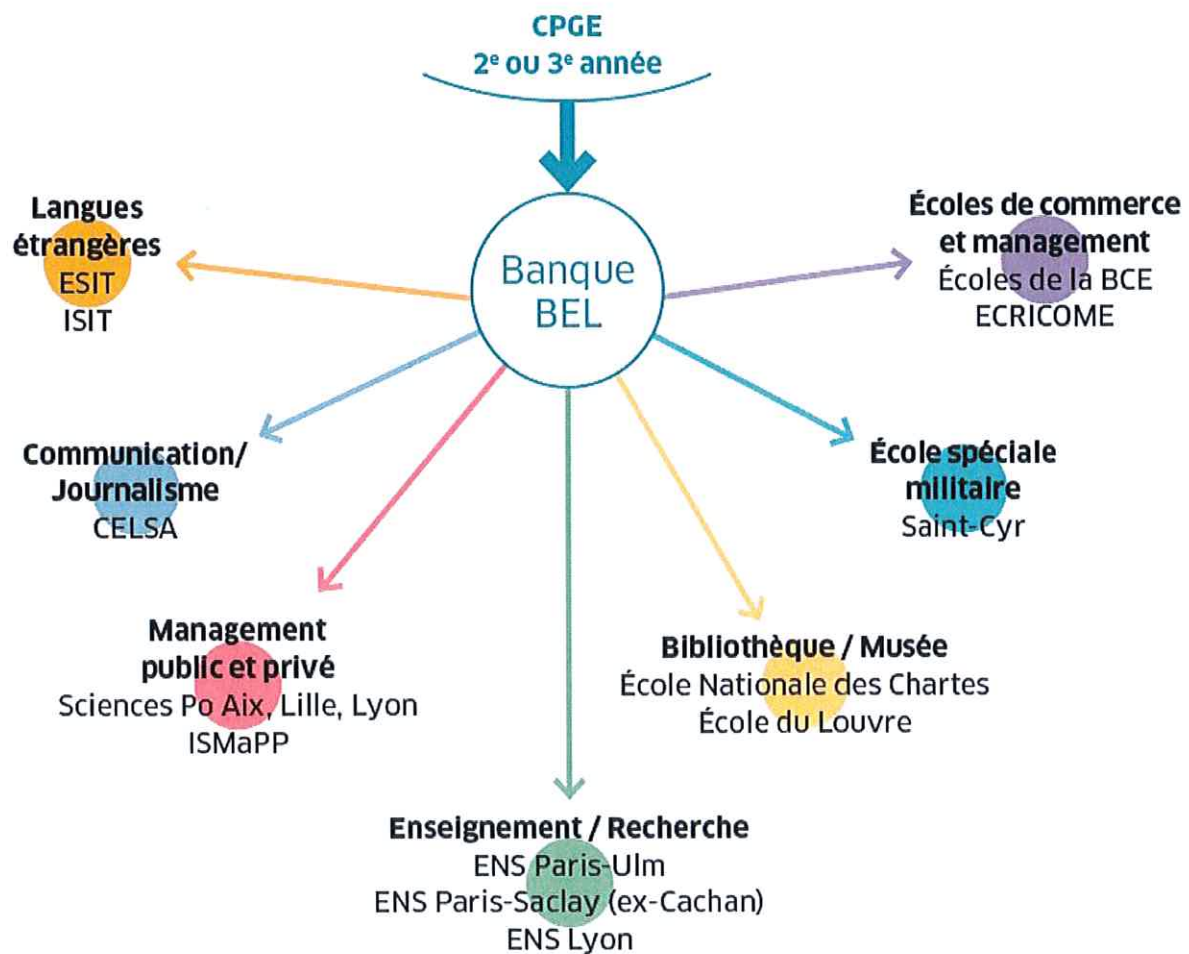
CPGE
2$^{e}$ ou 3$^{e}$ année

Banque BEL

Langues étrangères
ESIT
ISIT

Écoles de commerce et management
Écoles de la BCE
ECRICOME

Communication/ Journalisme
CELSA

École spéciale militaire
Saint-Cyr

Management public et privé
Sciences Po Aix, Lille, Lyon
ISMaPP

Bibliothèque / Musée
École Nationale des Chartes
École du Louvre

Enseignement / Recherche
ENS Paris-Ulm
ENS Paris-Saclay (ex-Cachan)
ENS Lyon